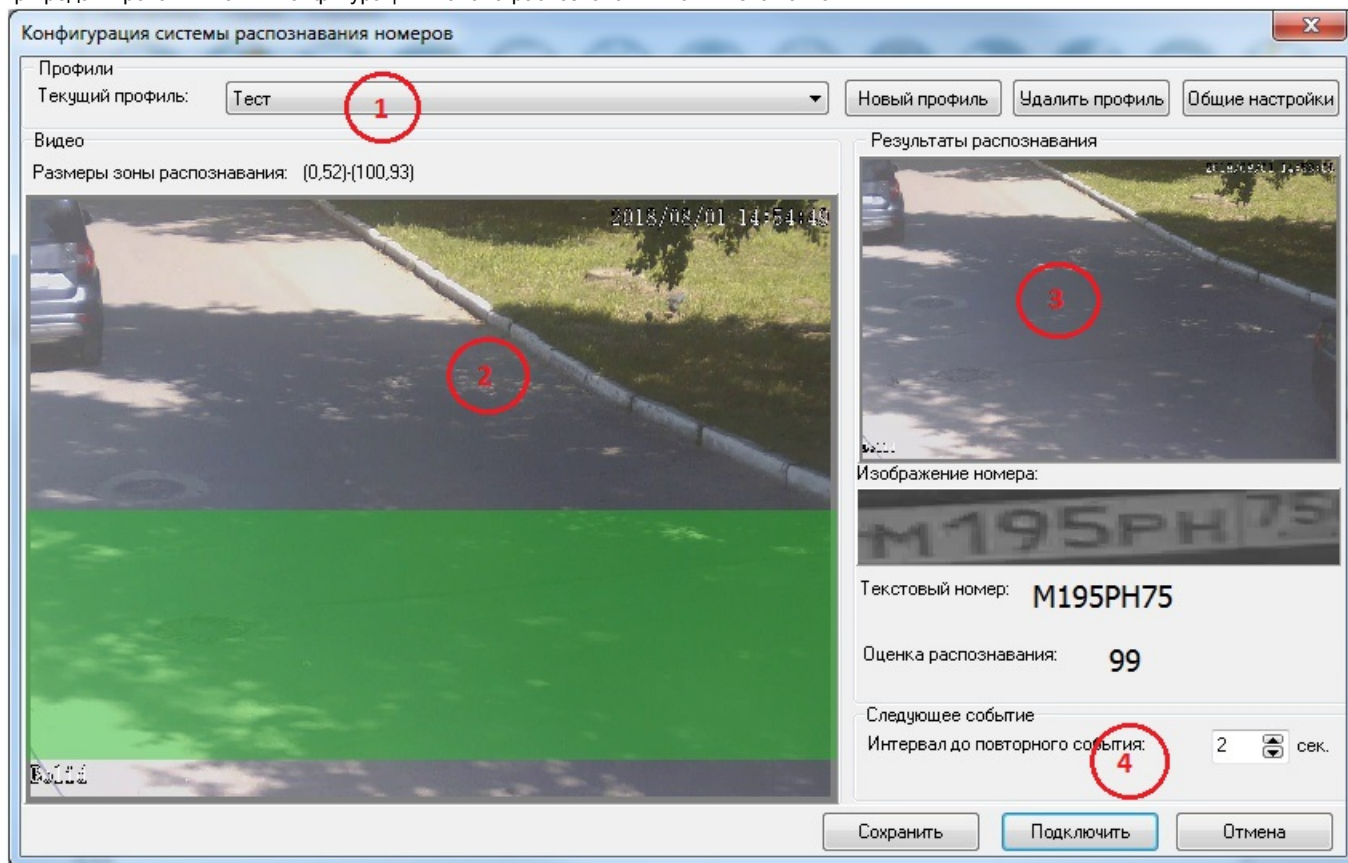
Конфигурация системы распознавания номеров

Профили
Текущий профиль: Тест
1
Новый профиль
Удалить профиль
Общие настройки

Видео
Размеры зоны распознавания: (0,52)-(100,93)
2018/08/01 14:54:49
2
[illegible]

Результаты распознавания
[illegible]
3
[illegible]
Изображение номера:
M195PH75
Текстовый номер: M195PH75
Оценка распознавания: 99

Следующее событие
Интервал до повторного события: 2 сек.
4

Сохранить
Подключить
Отмена